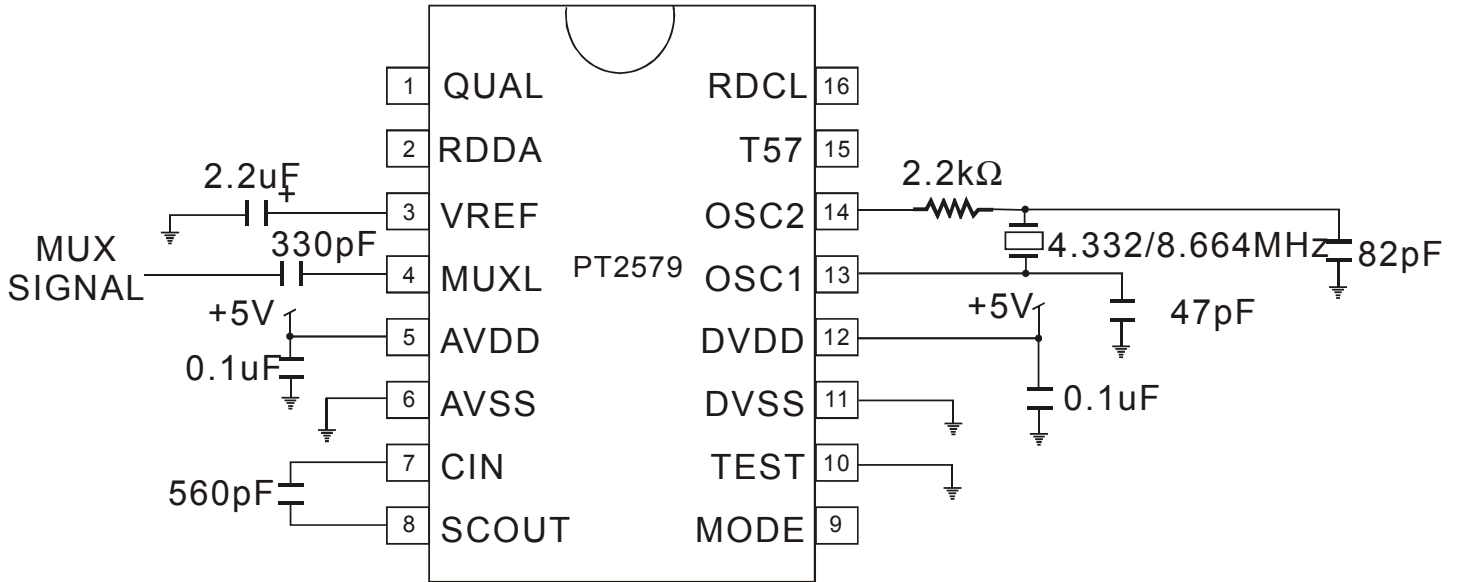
1 QUAL
2 RDDA
2.2uF
+
3 VREF
MUX SIGNAL
330pF
4 MUXL
PT2579
+5V
5 AVDD
0.1uF
6 AVSS
7 CIN
560pF
8 SCOUT
RDCL 16
T57 15
2.2kΩ
OSC2 14
4.332/8.664MHz
82pF
OSC1 13
47pF
+5V
DVDD 12
0.1uF
DVSS 11
TEST 10
MODE 9